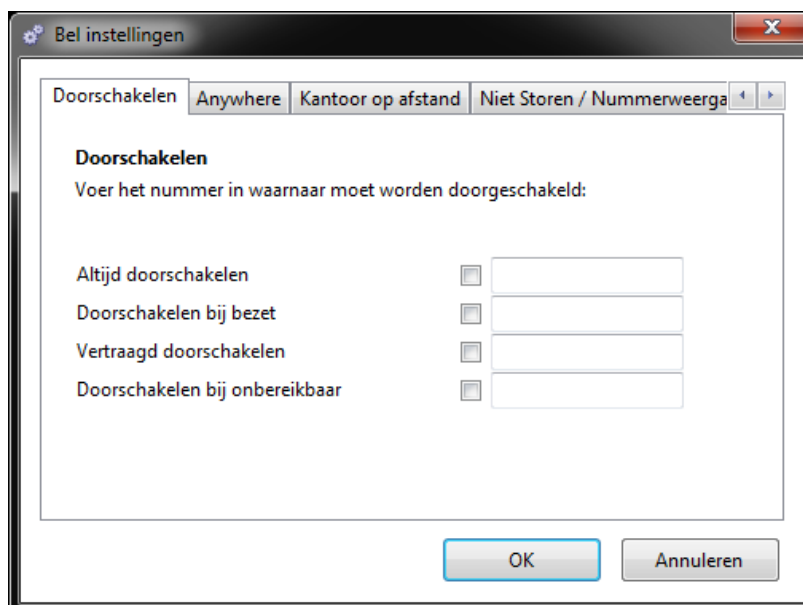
Bel instellingen

Doorschakelen | Anywhere | Kantoor op afstand | Niet Storen / Nummerweerga

Doorschakelen

Voer het nummer in waarnaar moet worden doorgeschakeld:

Altijd doorschakelen

Doorschakelen bij bezet

Vertraagd doorschakelen

Doorschakelen bij onbereikbaar

OK

Annuleren